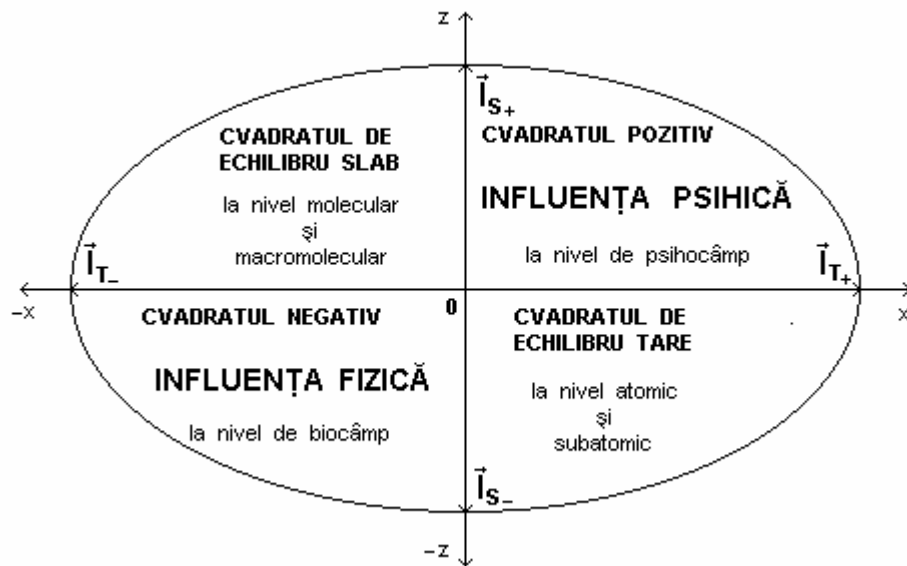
z

$\vec{I}_{S+}$

CVADRATUL DE ECHILIBRU SLAB

la nivel molecular şi macromolecular

CVADRATUL POZITIV

INFLUENŢA PSIHICĂ

la nivel de psihocâmp

$\vec{I}_{T-}$

$\vec{I}_{T+}$

–x

0

x

CVADRATUL NEGATIV

INFLUENŢA FIZICĂ

la nivel de biocâmp

CVADRATUL DE ECHILIBRU TARE

la nivel atomic şi subatomic

$\vec{I}_{S-}$

–z